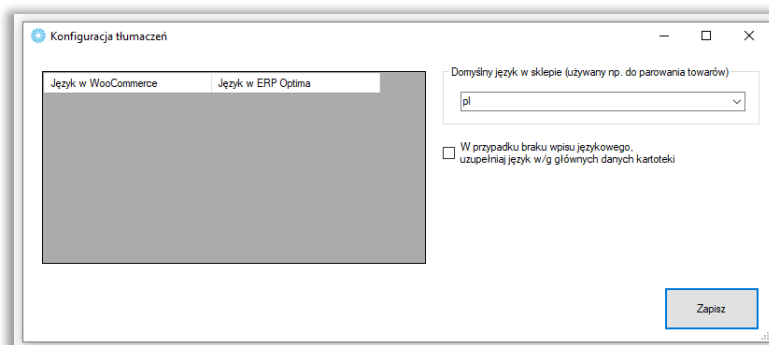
Konfiguracja tłumaczeń

| Język w WooCommerce | Język w ERP Optima |
|---|---|

Domyślny język w sklepie (używany np. do parowania towarów)

pl

W przypadku braku wpisu językowego, uzupełniaj język w/g głównych danych kartoteki

Zapisz